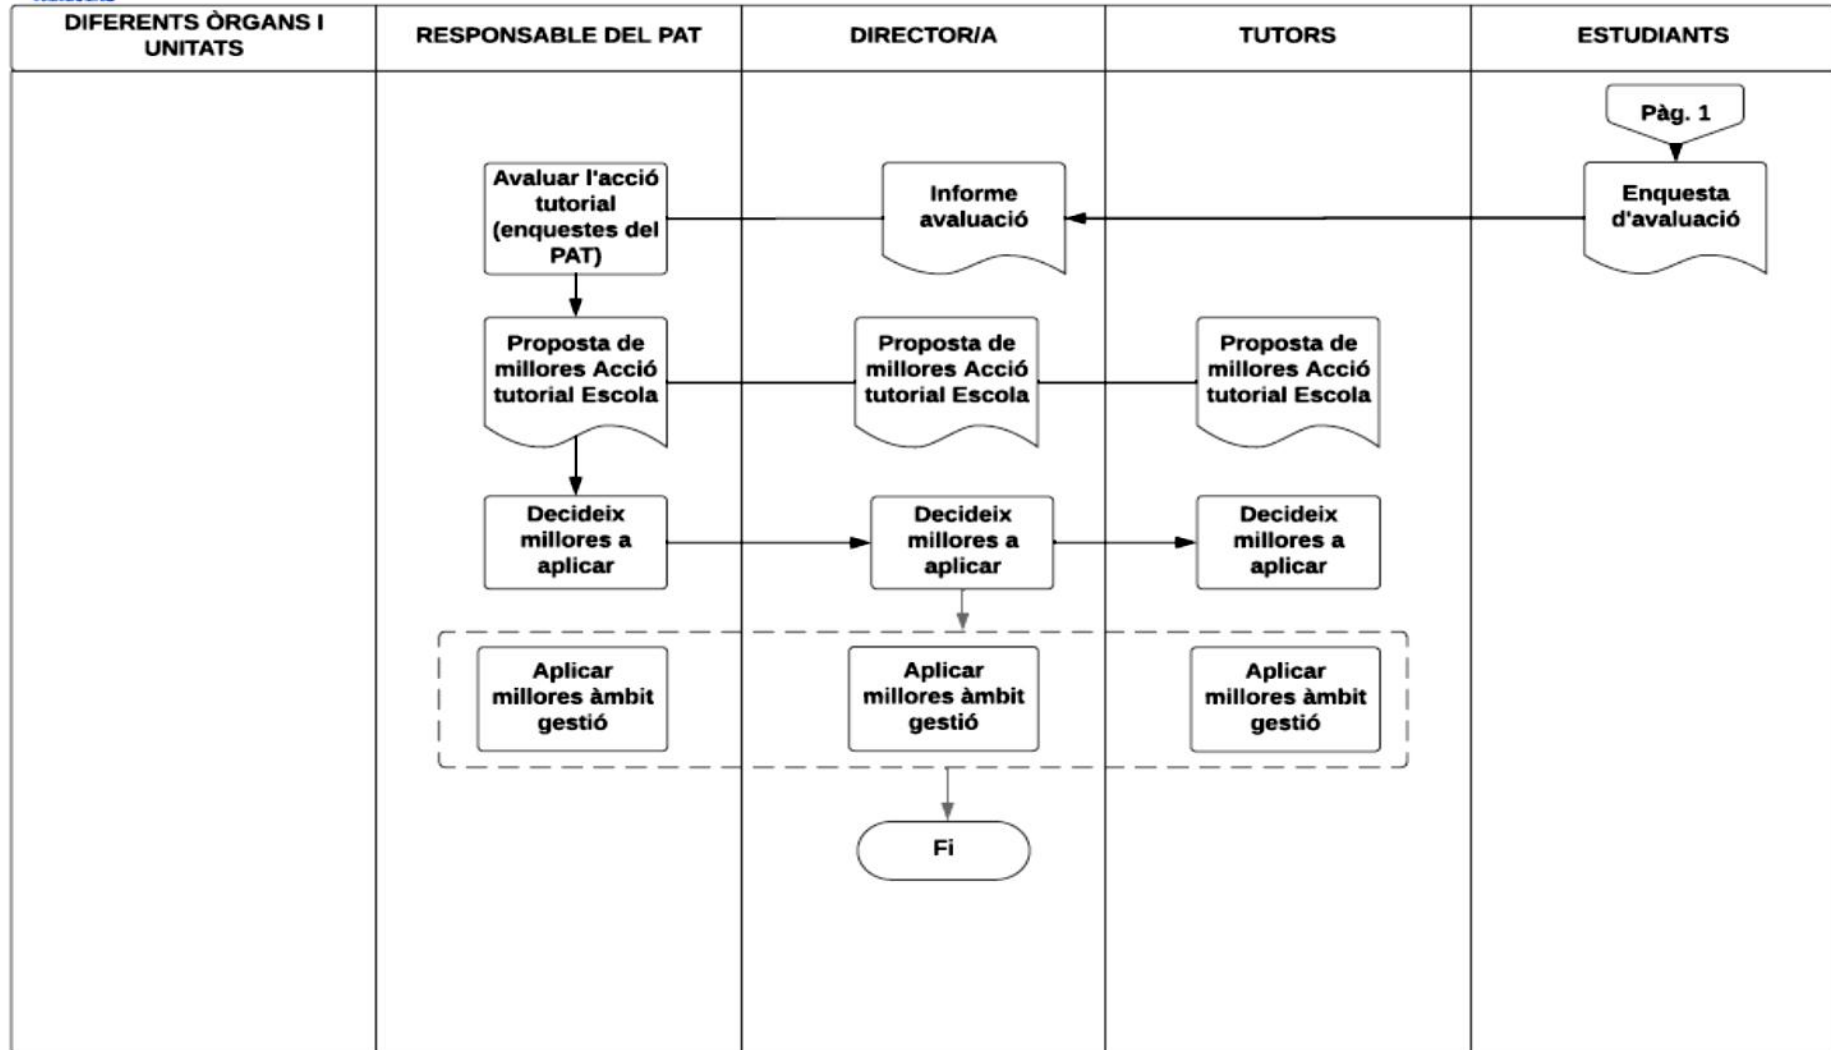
| DIFERENTS ÒRGANS I UNITATS | RESPONSABLE DEL PAT | DIRECTOR/A | TUTORS | ESTUDIANTS |
|---|---|---|---|---|

Pàg. 1

Enquesta d'avaluació

Informe avaluació

Avaluar l'acció tutorial (enquestes del PAT)

Proposta de millores Acció tutorial Escola

Proposta de millores Acció tutorial Escola

Proposta de millores Acció tutorial Escola

Decideix millores a aplicar

Decideix millores a aplicar

Decideix millores a aplicar

Aplicar millores àmbit gestió

Aplicar millores àmbit gestió

Aplicar millores àmbit gestió

Fi